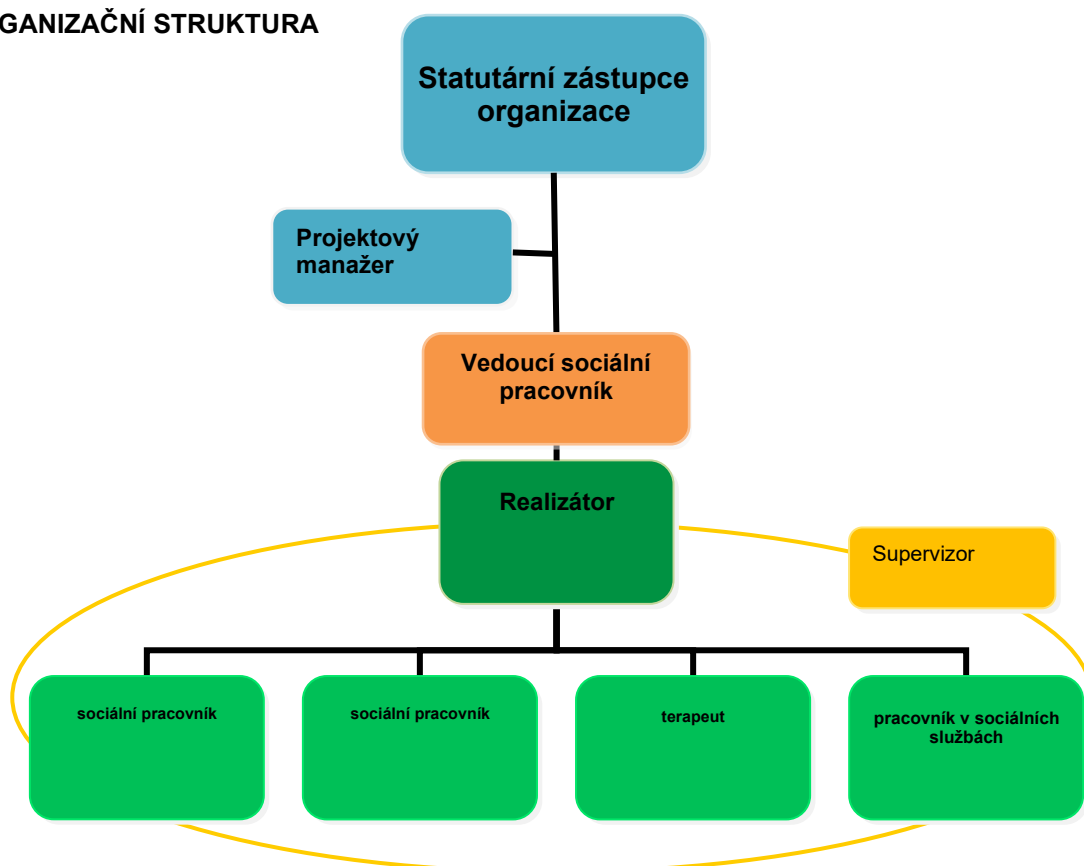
GANIZAČNÍ STRUKTURA

Statutární zástupce organizace

Projektový manažer

Vedoucí sociální pracovník

Realizátor

Supervizor

sociální pracovník

sociální pracovník

terapeut

pracovník v sociálních službách